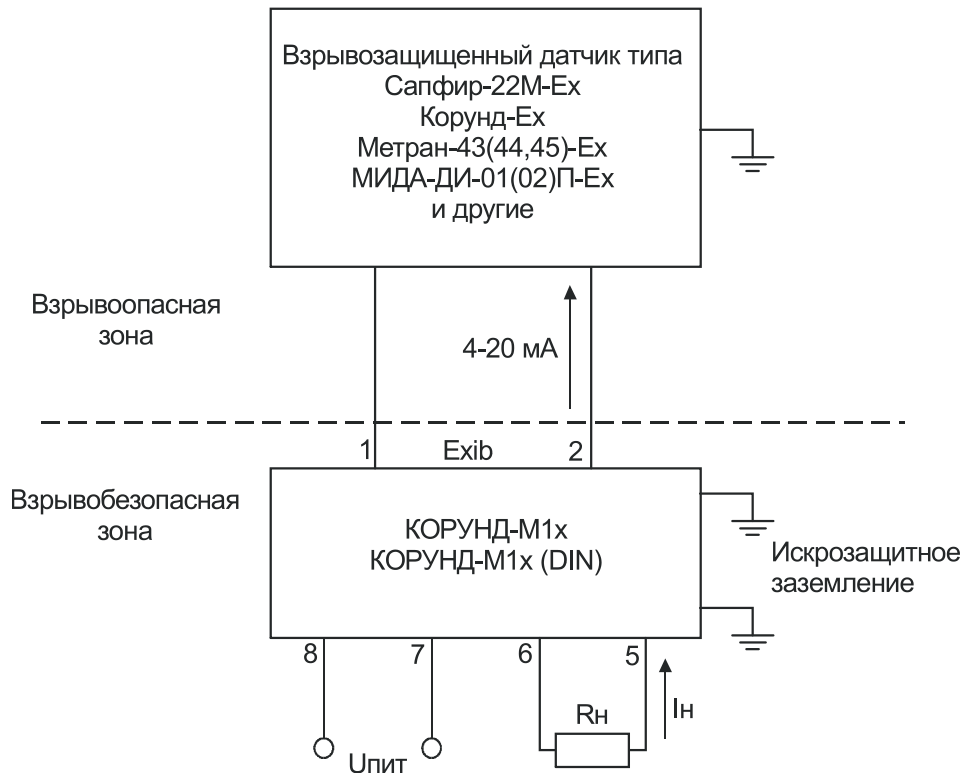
Взрывозащищенный датчик типа
Сапфир-22М-Ех
Корунд-Ех
Метран-43(44,45)-Ех
МИДА-ДИ-01(02)П-Ех
и другие

Взрывоопасная зона

4-20 мА

1 Exib 2

Взрывобезопасная зона

КОРУНД-М1х
КОРУНД-М1х (DIN)

Искрозащитное заземление

8 7 6 5

Rн

Iн

Uпит